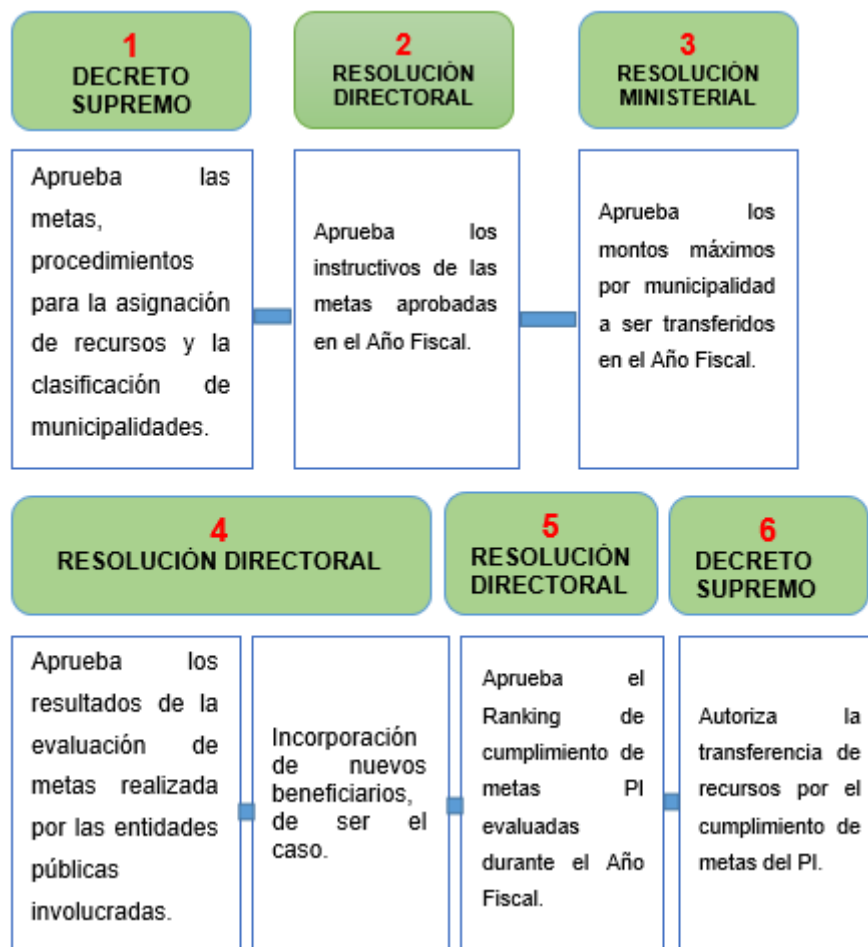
1
DECRETO SUPREMO

2
RESOLUCIÓN DIRECTORAL

3
RESOLUCIÓN MINISTERIAL

Aprueba las metas, procedimientos para la asignación de recursos y la clasificación de municipalidades.

Aprueba los instructivos de las metas aprobadas en el Año Fiscal.

Aprueba los montos máximos por municipalidad a ser transferidos en el Año Fiscal.

4
RESOLUCIÓN DIRECTORAL

5
RESOLUCIÓN DIRECTORAL

6
DECRETO SUPREMO

Aprueba los resultados de la evaluación de metas realizada por las entidades públicas involucradas.

Incorporación de nuevos beneficiarios, de ser el caso.

Aprueba el Ranking de cumplimiento de metas PI evaluadas durante el Año Fiscal.

Autoriza la transferencia de recursos por el cumplimiento de metas del PI.